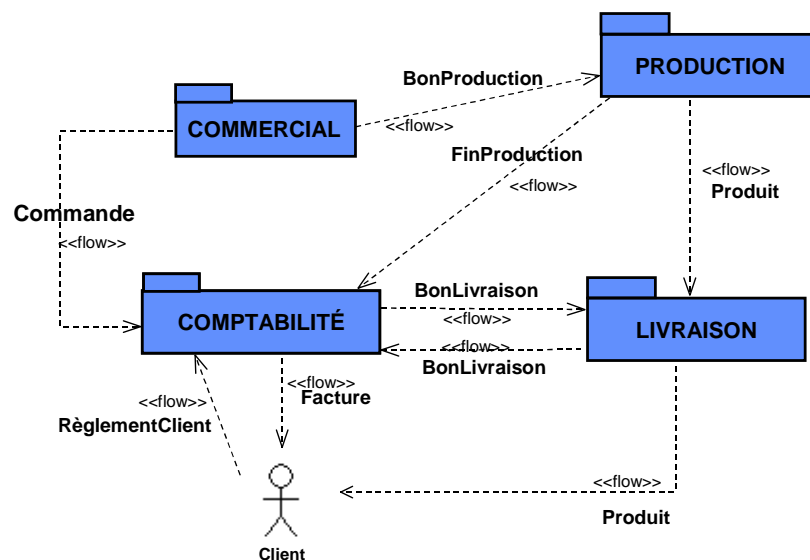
PRODUCTION

BonProduction

COMMERCIAL

<<flow>>

FinProduction

<<flow>>

<<flow>>

Produit

Commande

<<flow>>

COMPTABILITÉ

BonLivraison

<<flow>>

LIVRAISON

<<flow>>

BonLivraison

<<flow>>

<<flow>>

Facture

RèglementClient

<<flow>>

Produit

Client